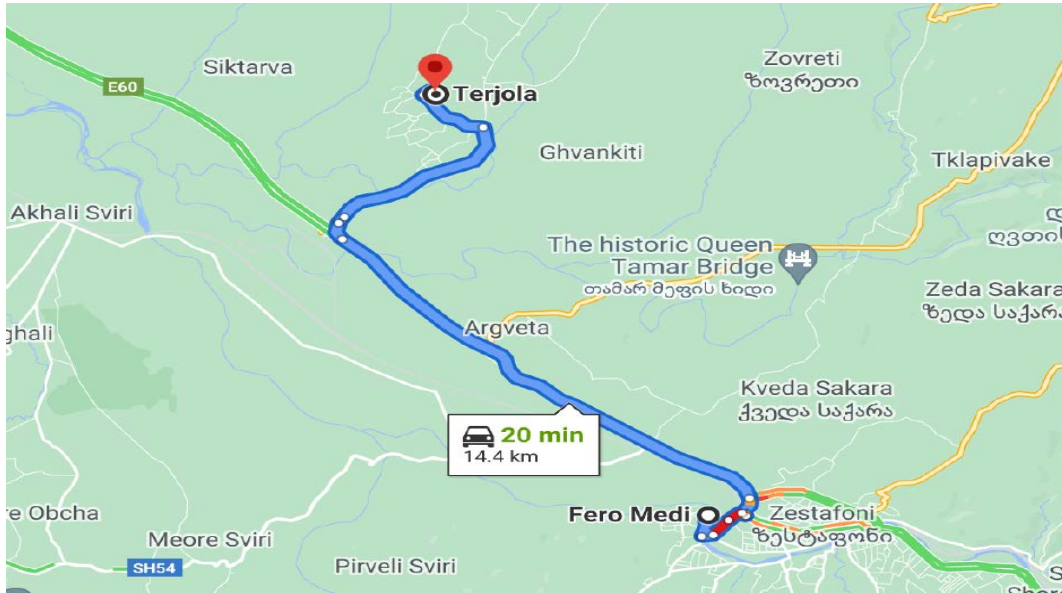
Siktarva
E60
Terjola
Zovreti
ზოვრეთი
Ghvankiti
Tklapivake
Akhali Sviri
ღვთის
The historic Queen Tamar Bridge
თამარ მეფის ხიდი
Zeda Sakara
ზედა საქარა
ghali
Argveta
Kveda Sakara
ქვედა საქარა
20 min
14.4 km
re Obcha
Fero Medi
Zestafoni
ზესტაფონი
Meore Sviri
Pirveli Sviri
SH54
Shor